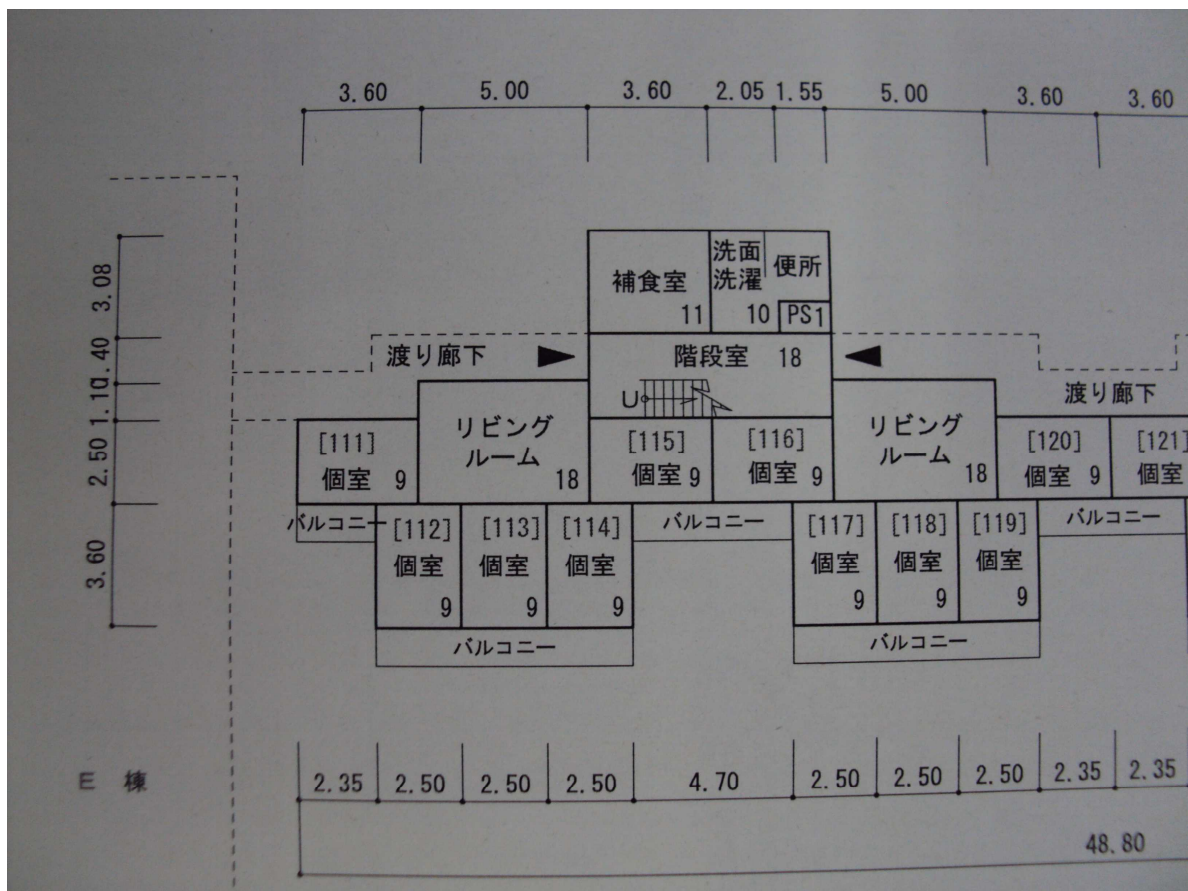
3.60 5.00 3.60 2.05 1.55 5.00 3.60 3.60

3.08
1.40
1.10
2.50
3.60

補食室 11
洗面 洗濯 10
便所
PS1
渡り廊下
階段室 18
U
渡り廊下
[111] 個室 9
リビング ルーム 18
[115] 個室 9
[116] 個室 9
リビング ルーム 18
[120] 個室 9
[121] 個室
バルコニー
[112] 個室 9
[113] 個室 9
[114] 個室 9
バルコニー
[117] 個室 9
[118] 個室 9
[119] 個室 9
バルコニー
バルコニー
バルコニー

E 棟

2.35 2.50 2.50 2.50 4.70 2.50 2.50 2.50 2.35 2.35

48.80